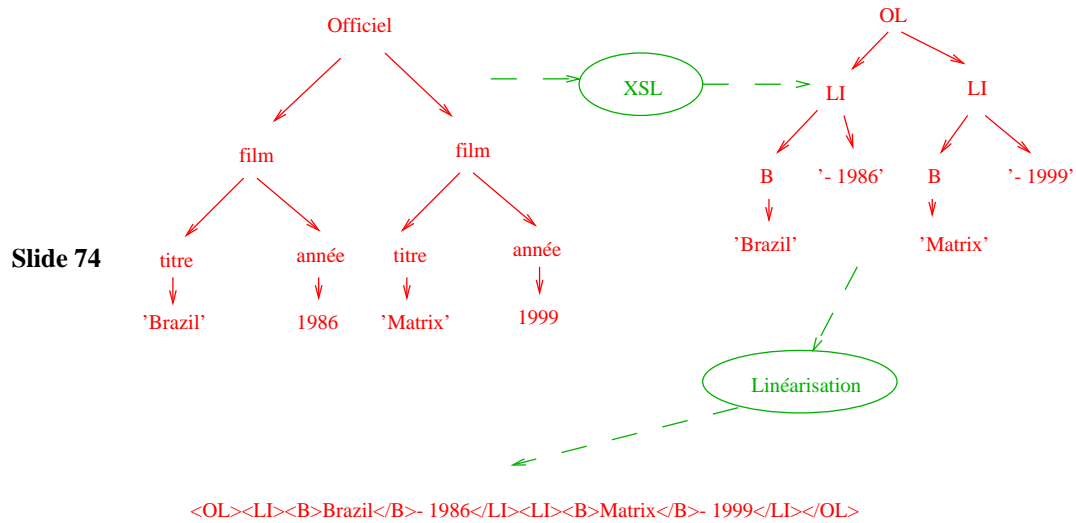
Slide 74

Officiel

film

film

titre

année

titre

année

'Brazil'

1986

'Matrix'

1999

XSL

OL

LI

LI

B

'- 1986'

B

'- 1999'

'Brazil'

'Matrix'

Linéarisation

<OL><LI><B>Brazil</B>- 1986</LI><LI><B>Matrix</B>- 1999</LI></OL>